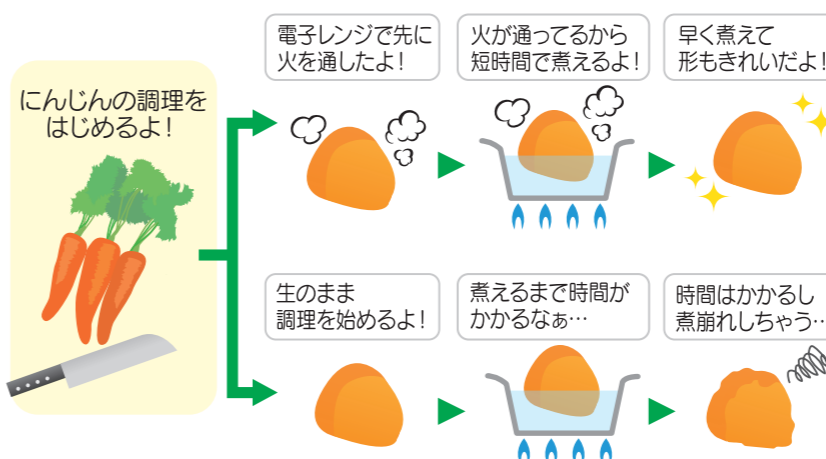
にんじんの調理をはじめるよ！

電子レンジで先に火を通したよ！

火が通ってるから短時間で煮えるよ！

早く煮えて形もきれいだよ！

生のまま調理を始めるよ！

煮えるまで時間がかかるなぁ…

時間はかかるし煮崩れしちゃう…